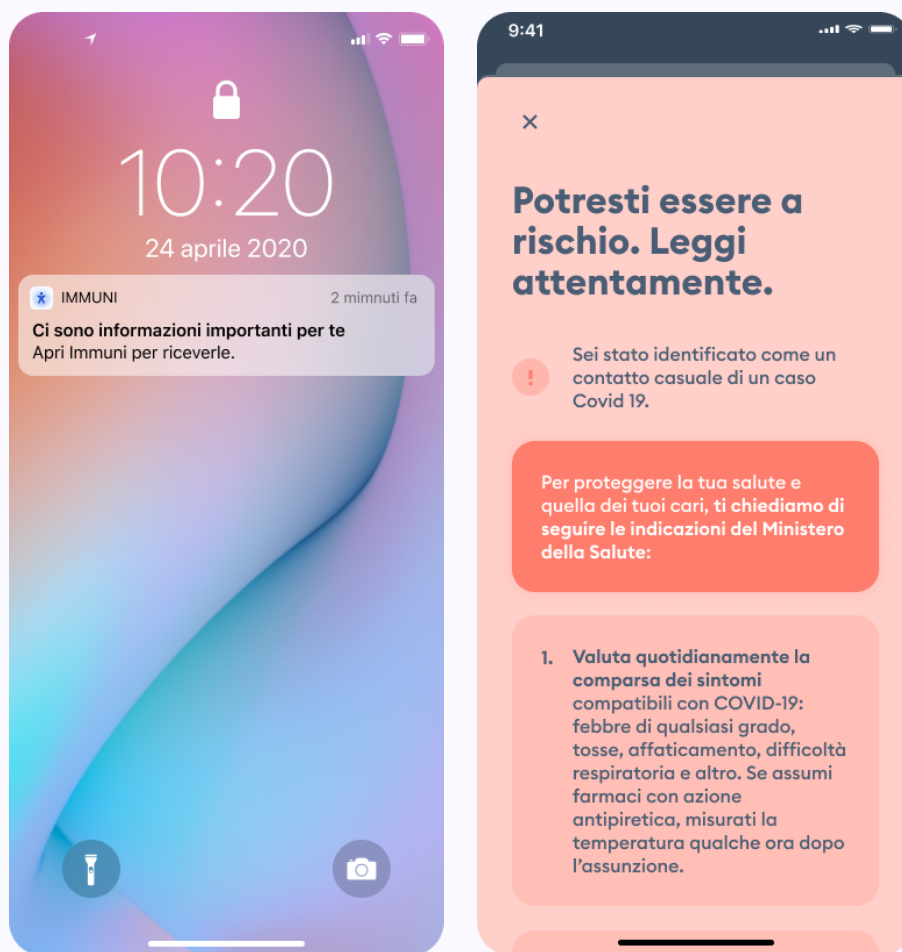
10:20
24 aprile 2020

IMMUNI
2 mimnuti fa
Ci sono informazioni importanti per te
Apri Immuni per riceverle.

9:41

×

Potresti essere a rischio. Leggi attentamente.

!
Sei stato identificato come un contatto casuale di un caso Covid 19.

Per proteggere la tua salute e quella dei tuoi cari, ti chiediamo di seguire le indicazioni del Ministero della Salute:

1. Valuta quotidianamente la comparsa dei sintomi compatibili con COVID-19: febbre di qualsiasi grado, tosse, affaticamento, difficoltà respiratoria e altro. Se assumi farmaci con azione antipiretica, misurati la temperatura qualche ora dopo l'assunzione.